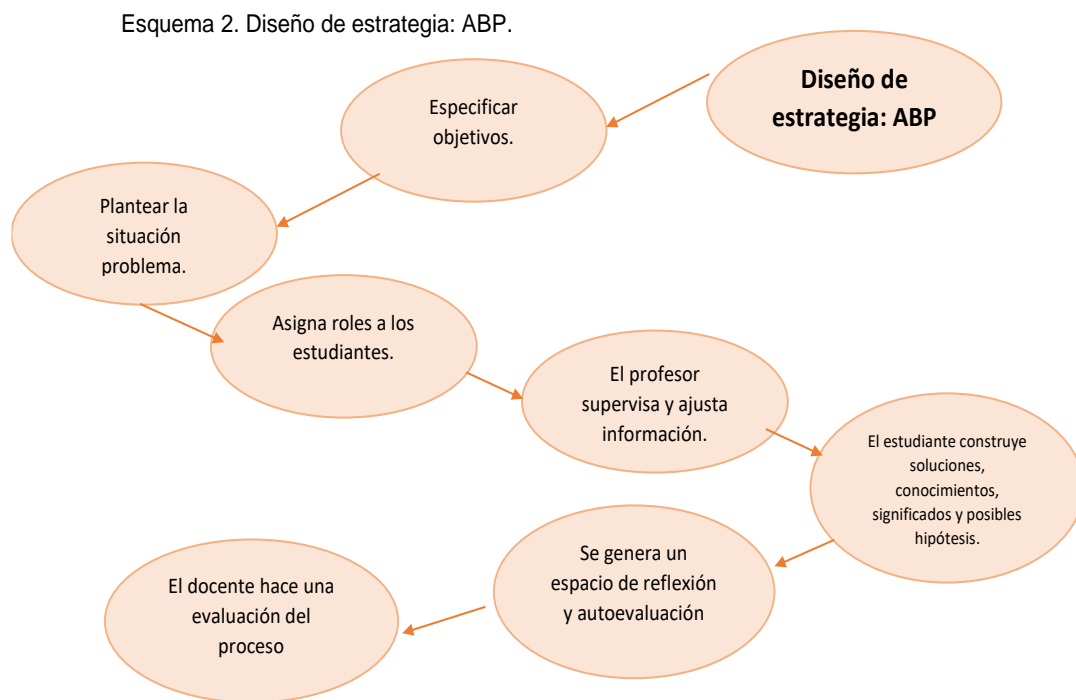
Esquema 2. Diseño de estrategia: ABP.

Diseño de estrategia: ABP

Especificar objetivos.

Plantear la situación problema.

Asigna roles a los estudiantes.

El profesor supervisa y ajusta información.

El estudiante construye soluciones, conocimientos, significados y posibles hipótesis.

Se genera un espacio de reflexión y autoevaluación

El docente hace una evaluación del proceso